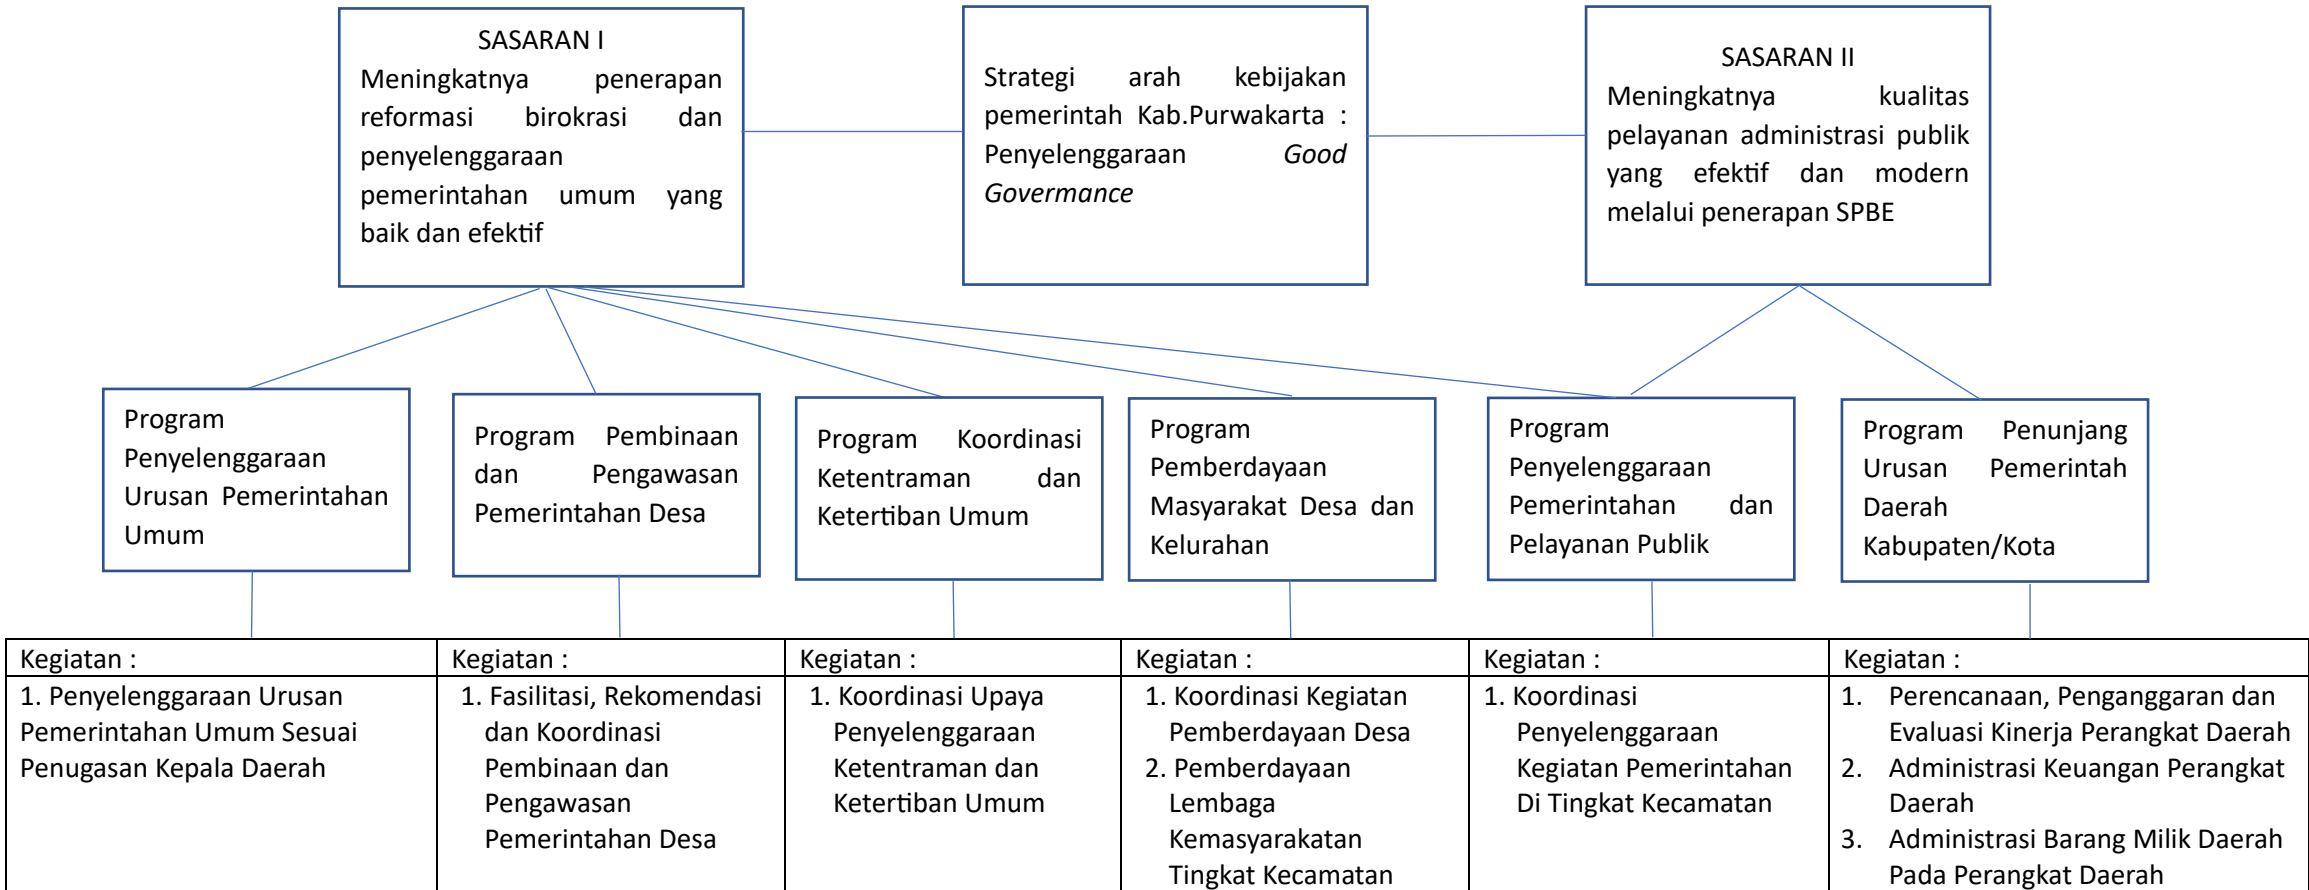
SASARAN I
Meningkatnya penerapan reformasi birokrasi dan penyelenggaraan pemerintahan umum yang baik dan efektif

Strategi arah kebijakan pemerintah Kab.Purwakarta : Penyelenggaraan *Good Govermance*

SASARAN II
Meningkatnya kualitas pelayanan administrasi publik yang efektif dan modern melalui penerapan SPBE

Program Penyelenggaraan Urusan Pemerintahan Umum

Program Pembinaan dan Pengawasan Pemerintahan Desa

Program Koordinasi Ketentraman dan Ketertiban Umum

Program Pemberdayaan Masyarakat Desa dan Kelurahan

Program Penyelenggaraan Pemerintahan dan Pelayanan Publik

Program Penunjang Urusan Pemerintah Daerah Kabupaten/Kota

| Kegiatan : | Kegiatan : | Kegiatan : | Kegiatan : | Kegiatan : | Kegiatan : |
|---|---|---|---|---|---|
| 1. Penyelenggaraan Urusan Pemerintahan Umum Sesuai Penugasan Kepala Daerah | 1. Fasilitasi, Rekomendasi dan Koordinasi Pembinaan dan Pengawasan Pemerintahan Desa | 1. Koordinasi Upaya Penyelenggaraan Ketentraman dan Ketertiban Umum | 1. Koordinasi Kegiatan Pemberdayaan Desa 2. Pemberdayaan Lembaga Kemasyarakatan Tingkat Kecamatan | 1. Koordinasi Penyelenggaraan Kegiatan Pemerintahan Di Tingkat Kecamatan | 1. Perencanaan, Penganggaran dan Evaluasi Kinerja Perangkat Daerah 2. Administrasi Keuangan Perangkat Daerah 3. Administrasi Barang Milik Daerah Pada Perangkat Daerah |